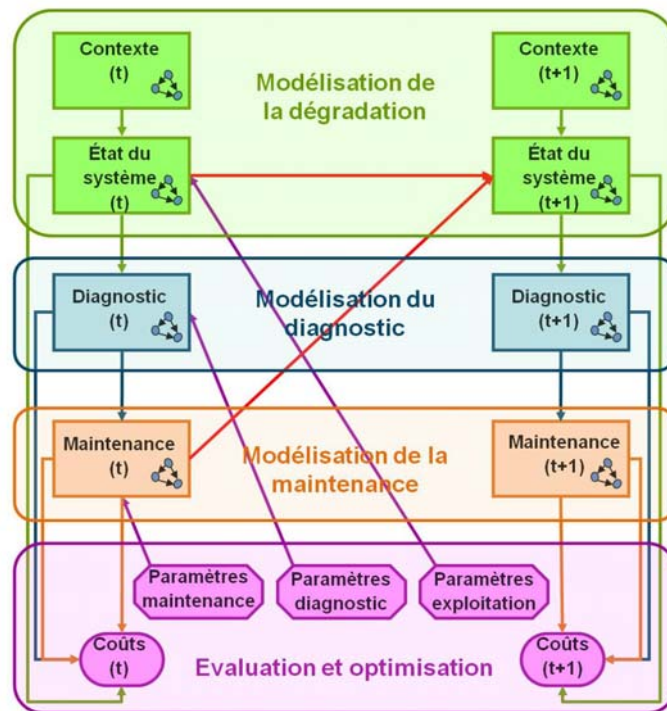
Contexte (t)

Modélisation de la dégradation

Contexte (t+1)

État du système (t)

État du système (t+1)

Diagnostic (t)

Modélisation du diagnostic

Diagnostic (t+1)

Maintenance (t)

Modélisation de la maintenance

Maintenance (t+1)

Paramètres maintenance

Paramètres diagnostic

Paramètres exploitation

Coûts (t)

Evaluation et optimisation

Coûts (t+1)